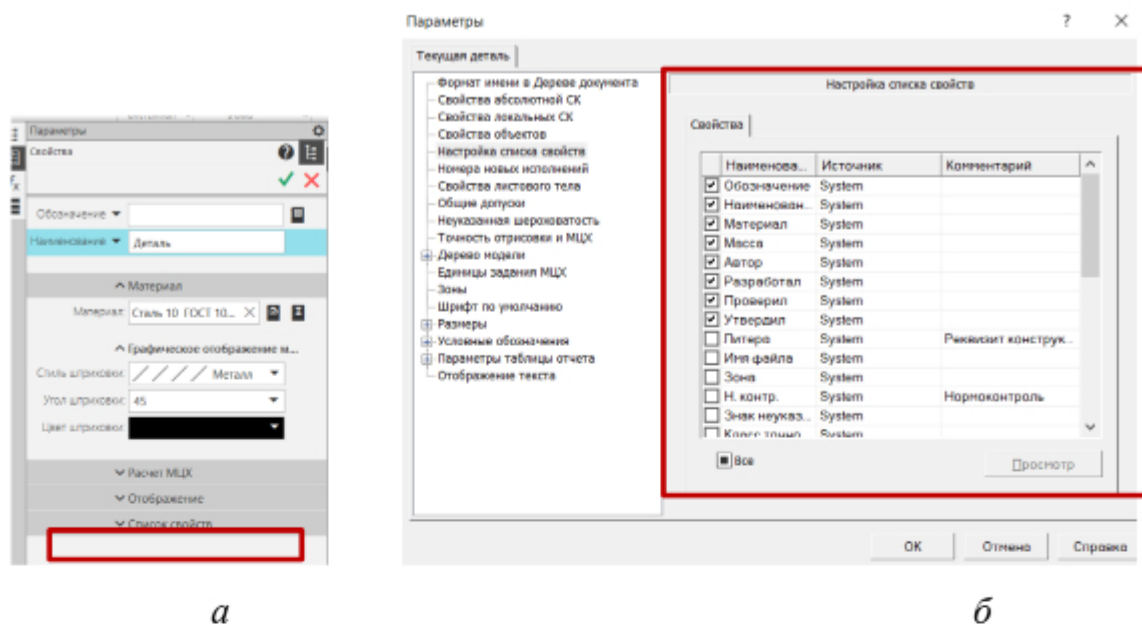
Параметры
Свойства

Обозначение
Наименование Деталь

Материал
Материал Сталь 10 ГОСТ 10...

Графическое отображение м...
Стиль штриховки Металл
Угол штриховки 45
Цвет штриховки

Расчет МЦХ
Отображение
Список свойств

а

Параметры ? ×

Текущая деталь

Формат имени в Дереве документа
Свойства абсолютной СК
Свойства локальных СК
Свойства объектов
Настройка списка свойств
Номера новых исполнений
Свойства листового тела
Общие допуски
Неуказанная шероховатость
Точность отрисовки и МЦХ
Дерево модели
Единицы задания МЦХ
Зоны
Шрифт по умолчанию
Размеры
Условные обозначения
Параметры таблицы отчета
Отображение текста

Настройка списка свойств

Свойства

| | Наименова... | Источник | Комментарий |
|---|---|---|---|
| ☑ | Обозначение | System | |
| ☑ | Наименован... | System | |
| ☑ | Материал | System | |
| ☑ | Масса | System | |
| ☑ | Автор | System | |
| ☑ | Разработал | System | |
| ☑ | Проверил | System | |
| ☑ | Утвердил | System | |
| ☐ | Литера | System | Реквизит конструк... |
| ☐ | Имя файла | System | |
| ☐ | Зона | System | |
| ☐ | Н. контр. | System | Нормоконтроль |
| ☐ | Знак неуказ... | System | |
| ☐ | Класс точно... | System | |

Все
Просмотр

ОК Отмена Справка

б